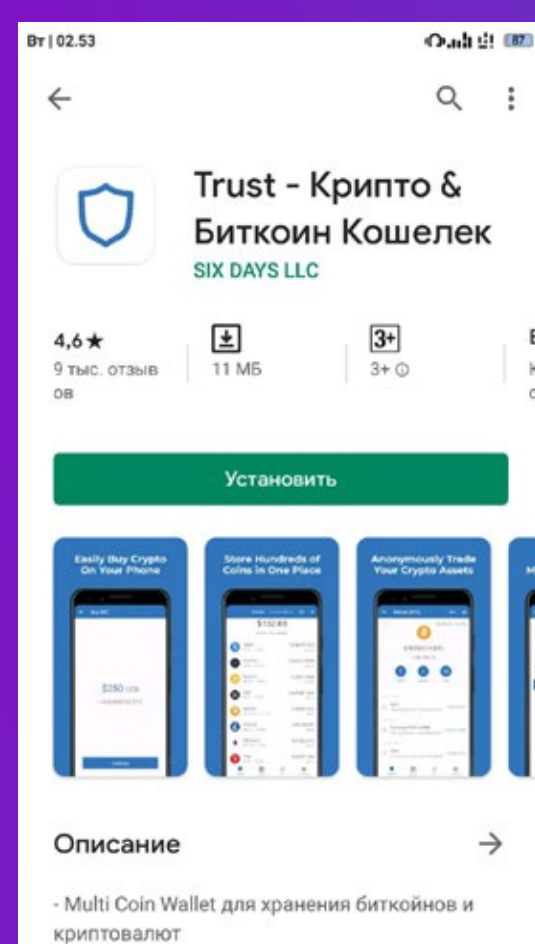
Вт | 02.53

87

Trust - Крипто & Биткоин Кошелек

SIX DAYS LLC

4,6★
9 тыс. отзывов

11 МБ

3+
3+

Установить

Easily Buy Crypto On Your Phone

$250

Store Hundreds of Coins in One Place

$102.89

Anonymously Trade Your Crypto Assets

Описание

- Multi Coin Wallet для хранения биткойнов и криптовалют